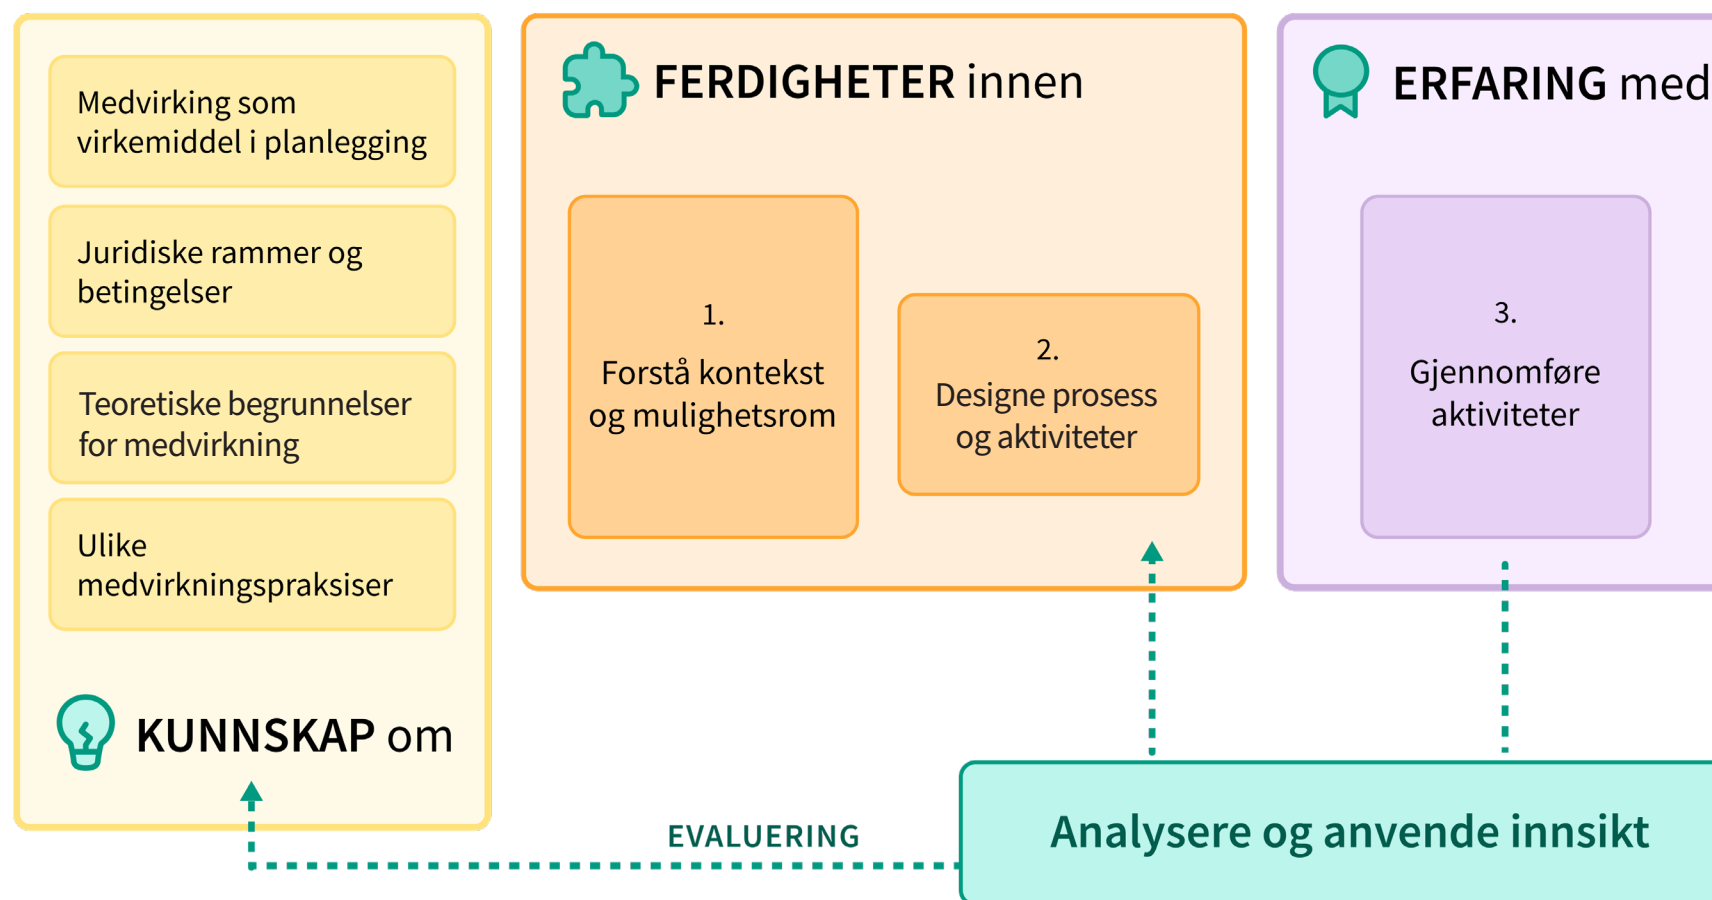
Medvirking som virkemiddel i planlegging

Juridiske rammer og betingelser

Teoretiske begrunnelser for medvirkning

Ulike medvirkningspraksiser

KUNNSKAP om

FERDIGHETER innen

1.
Forstå kontekst og mulighetsrom

2.
Designe prosess og aktiviteter

ERFARING med

3.
Gjennomføre aktiviteter

EVALUERING

Analysere og anvende innsikt